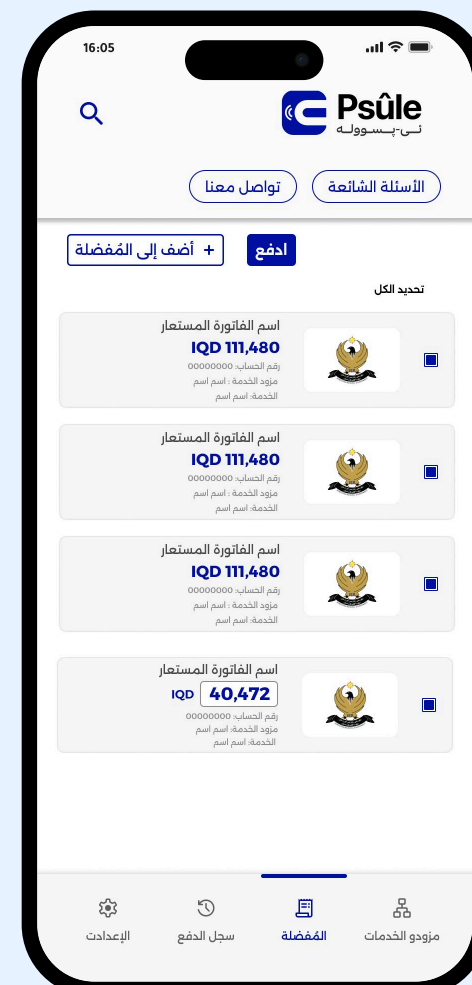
16:05

Psûle
ئـی-پـسوولـه

الأسئلة الشائعة
تواصل معنا

ادفع
+ أضف إلى المُفضلة

تحديد الكل

اسم الفاتورة المستعار
IQD 111,480
رقم الحساب: 00000000
مزود الخدمة : اسم اسم
الخدمة: اسم اسم

اسم الفاتورة المستعار
IQD 111,480
رقم الحساب: 00000000
مزود الخدمة : اسم اسم
الخدمة: اسم اسم

اسم الفاتورة المستعار
IQD 111,480
رقم الحساب: 00000000
مزود الخدمة : اسم اسم
الخدمة: اسم اسم

اسم الفاتورة المستعار
IQD 40,472
رقم الحساب: 00000000
مزود الخدمة: اسم اسم
الخدمة: اسم اسم

الإعدادت
سجل الدفع
المُفضلة
مزودو الخدمات